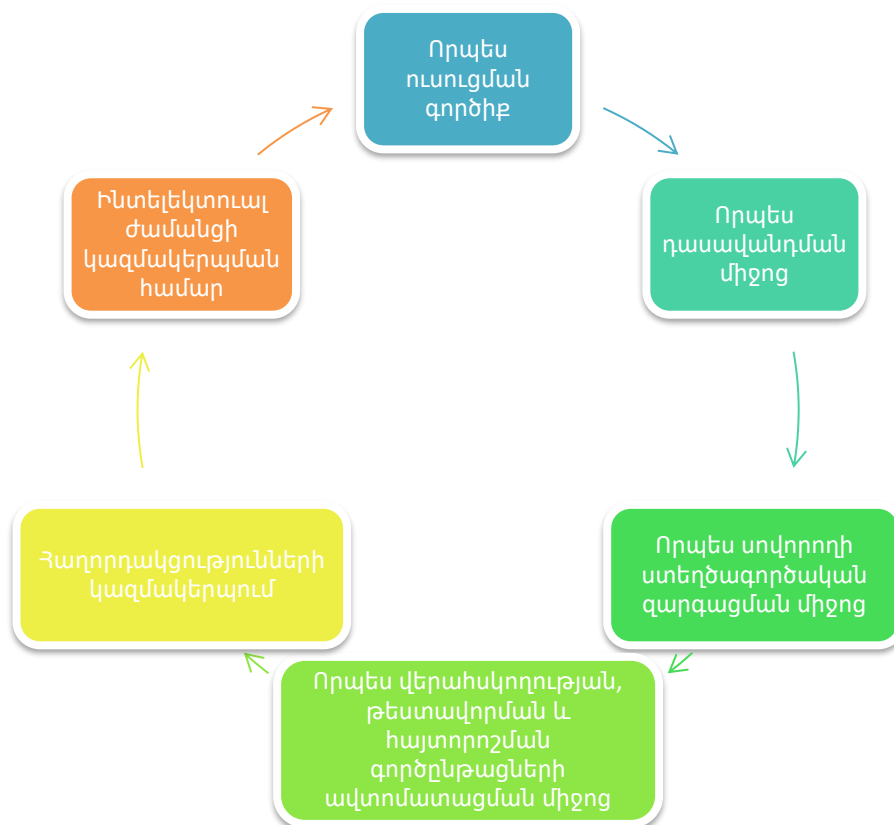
Որպես ուսուցման գործիք

Որպես դասավանդման միջոց

Որպես սովորողի ստեղծագործական զարգացման միջոց

Որպես վերահսկողության, թեստավորման և հայտորոշման գործընթացների ավտոմատացման միջոց

Հաղորդակցությունների կազմակերպում

Ինտելեկտուալ ժամանցի կազմակերպման համար